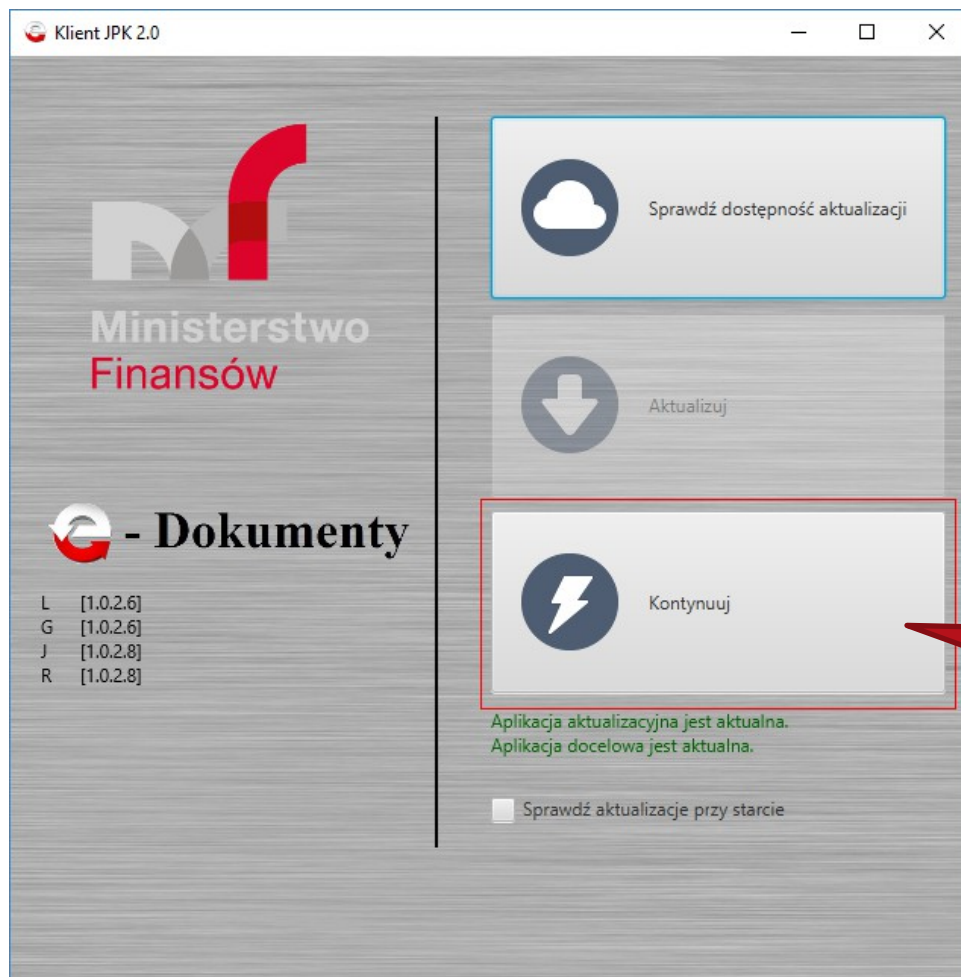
Klient JPK 2.0

Ministerstwo
Finansów

- Dokumenty

L [1.0.2.6]
G [1.0.2.6]
J [1.0.2.8]
R [1.0.2.8]

Sprawdź dostępność aktualizacji

Aktualizuj

Kontynuuj

Aplikacja aktualizacyjna jest aktualna.
Aplikacja docelowa jest aktualna.

Sprawdź aktualizacje przy starcie